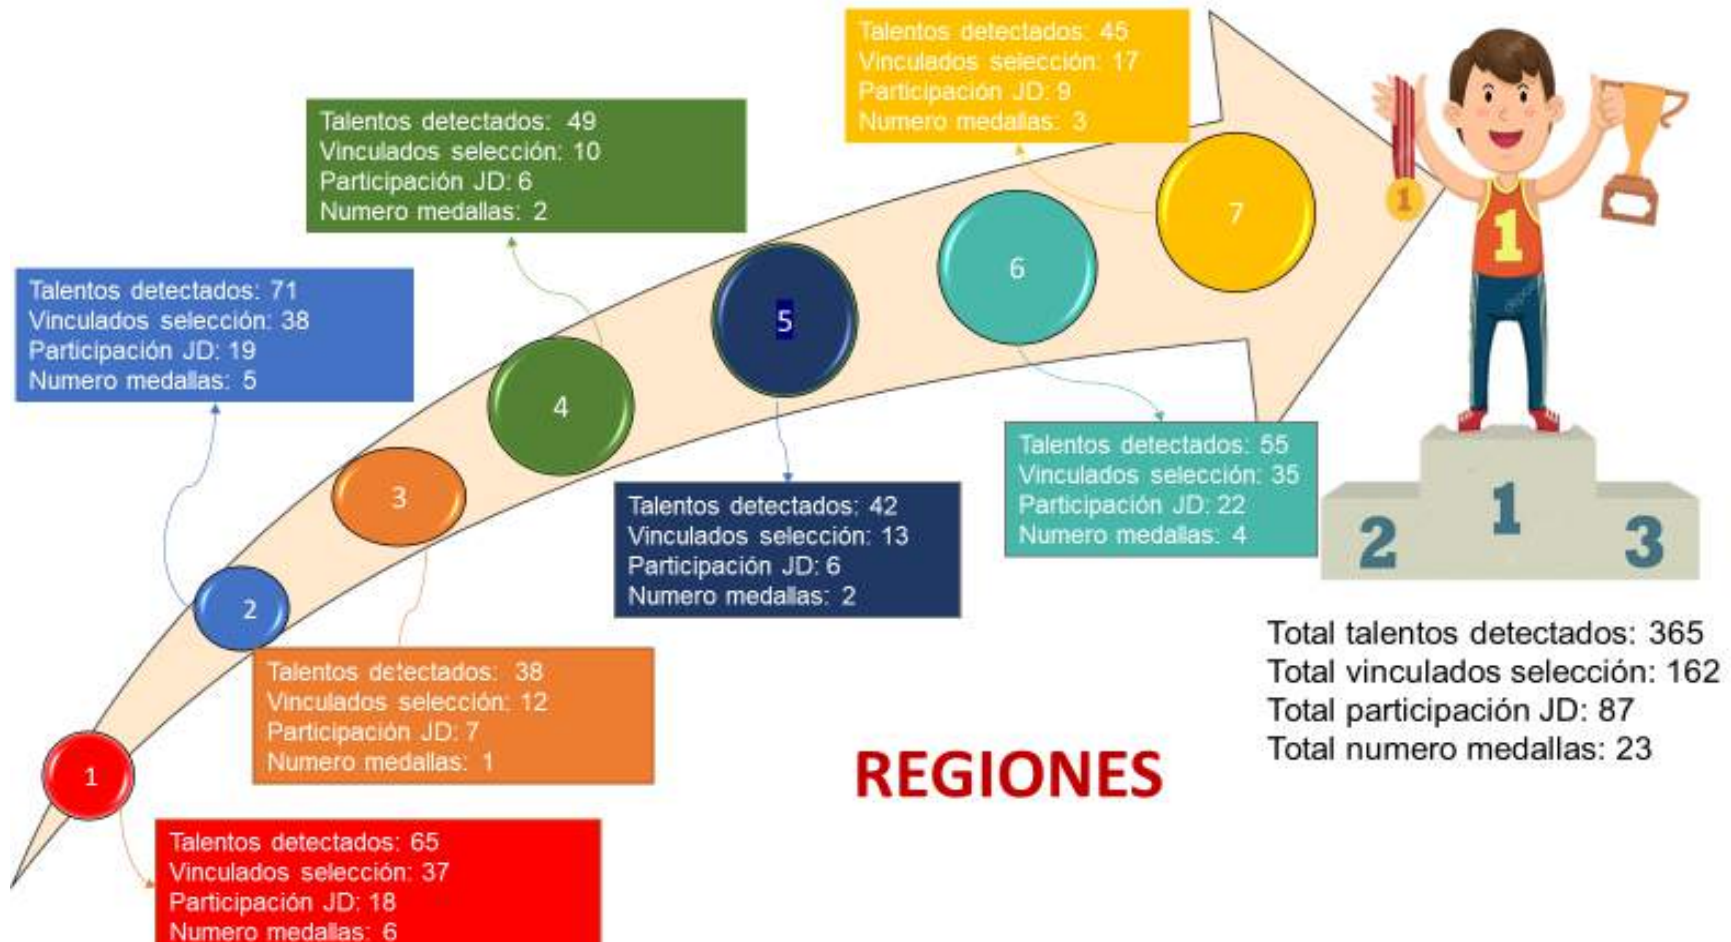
Talentos detectados: 45
Vinculados selección: 17
Participación JD: 9
Numero medallas: 3

Talentos detectados: 49
Vinculados selección: 10
Participación JD: 6
Numero medallas: 2

Talentos detectados: 71
Vinculados selección: 38
Participación JD: 19
Numero medallas: 5

7

6

5

4

3

2

1

Talentos detectados: 55
Vinculados selección: 35
Participación JD: 22
Numero medallas: 4

Talentos detectados: 42
Vinculados selección: 13
Participación JD: 6
Numero medallas: 2

Talentos detectados: 38
Vinculados selección: 12
Participación JD: 7
Numero medallas: 1

Talentos detectados: 65
Vinculados selección: 37
Participación JD: 18
Numero medallas: 6

1

1

2 1 3

Total talentos detectados: 365
Total vinculados selección: 162
Total participación JD: 87
Total numero medallas: 23

REGIONES